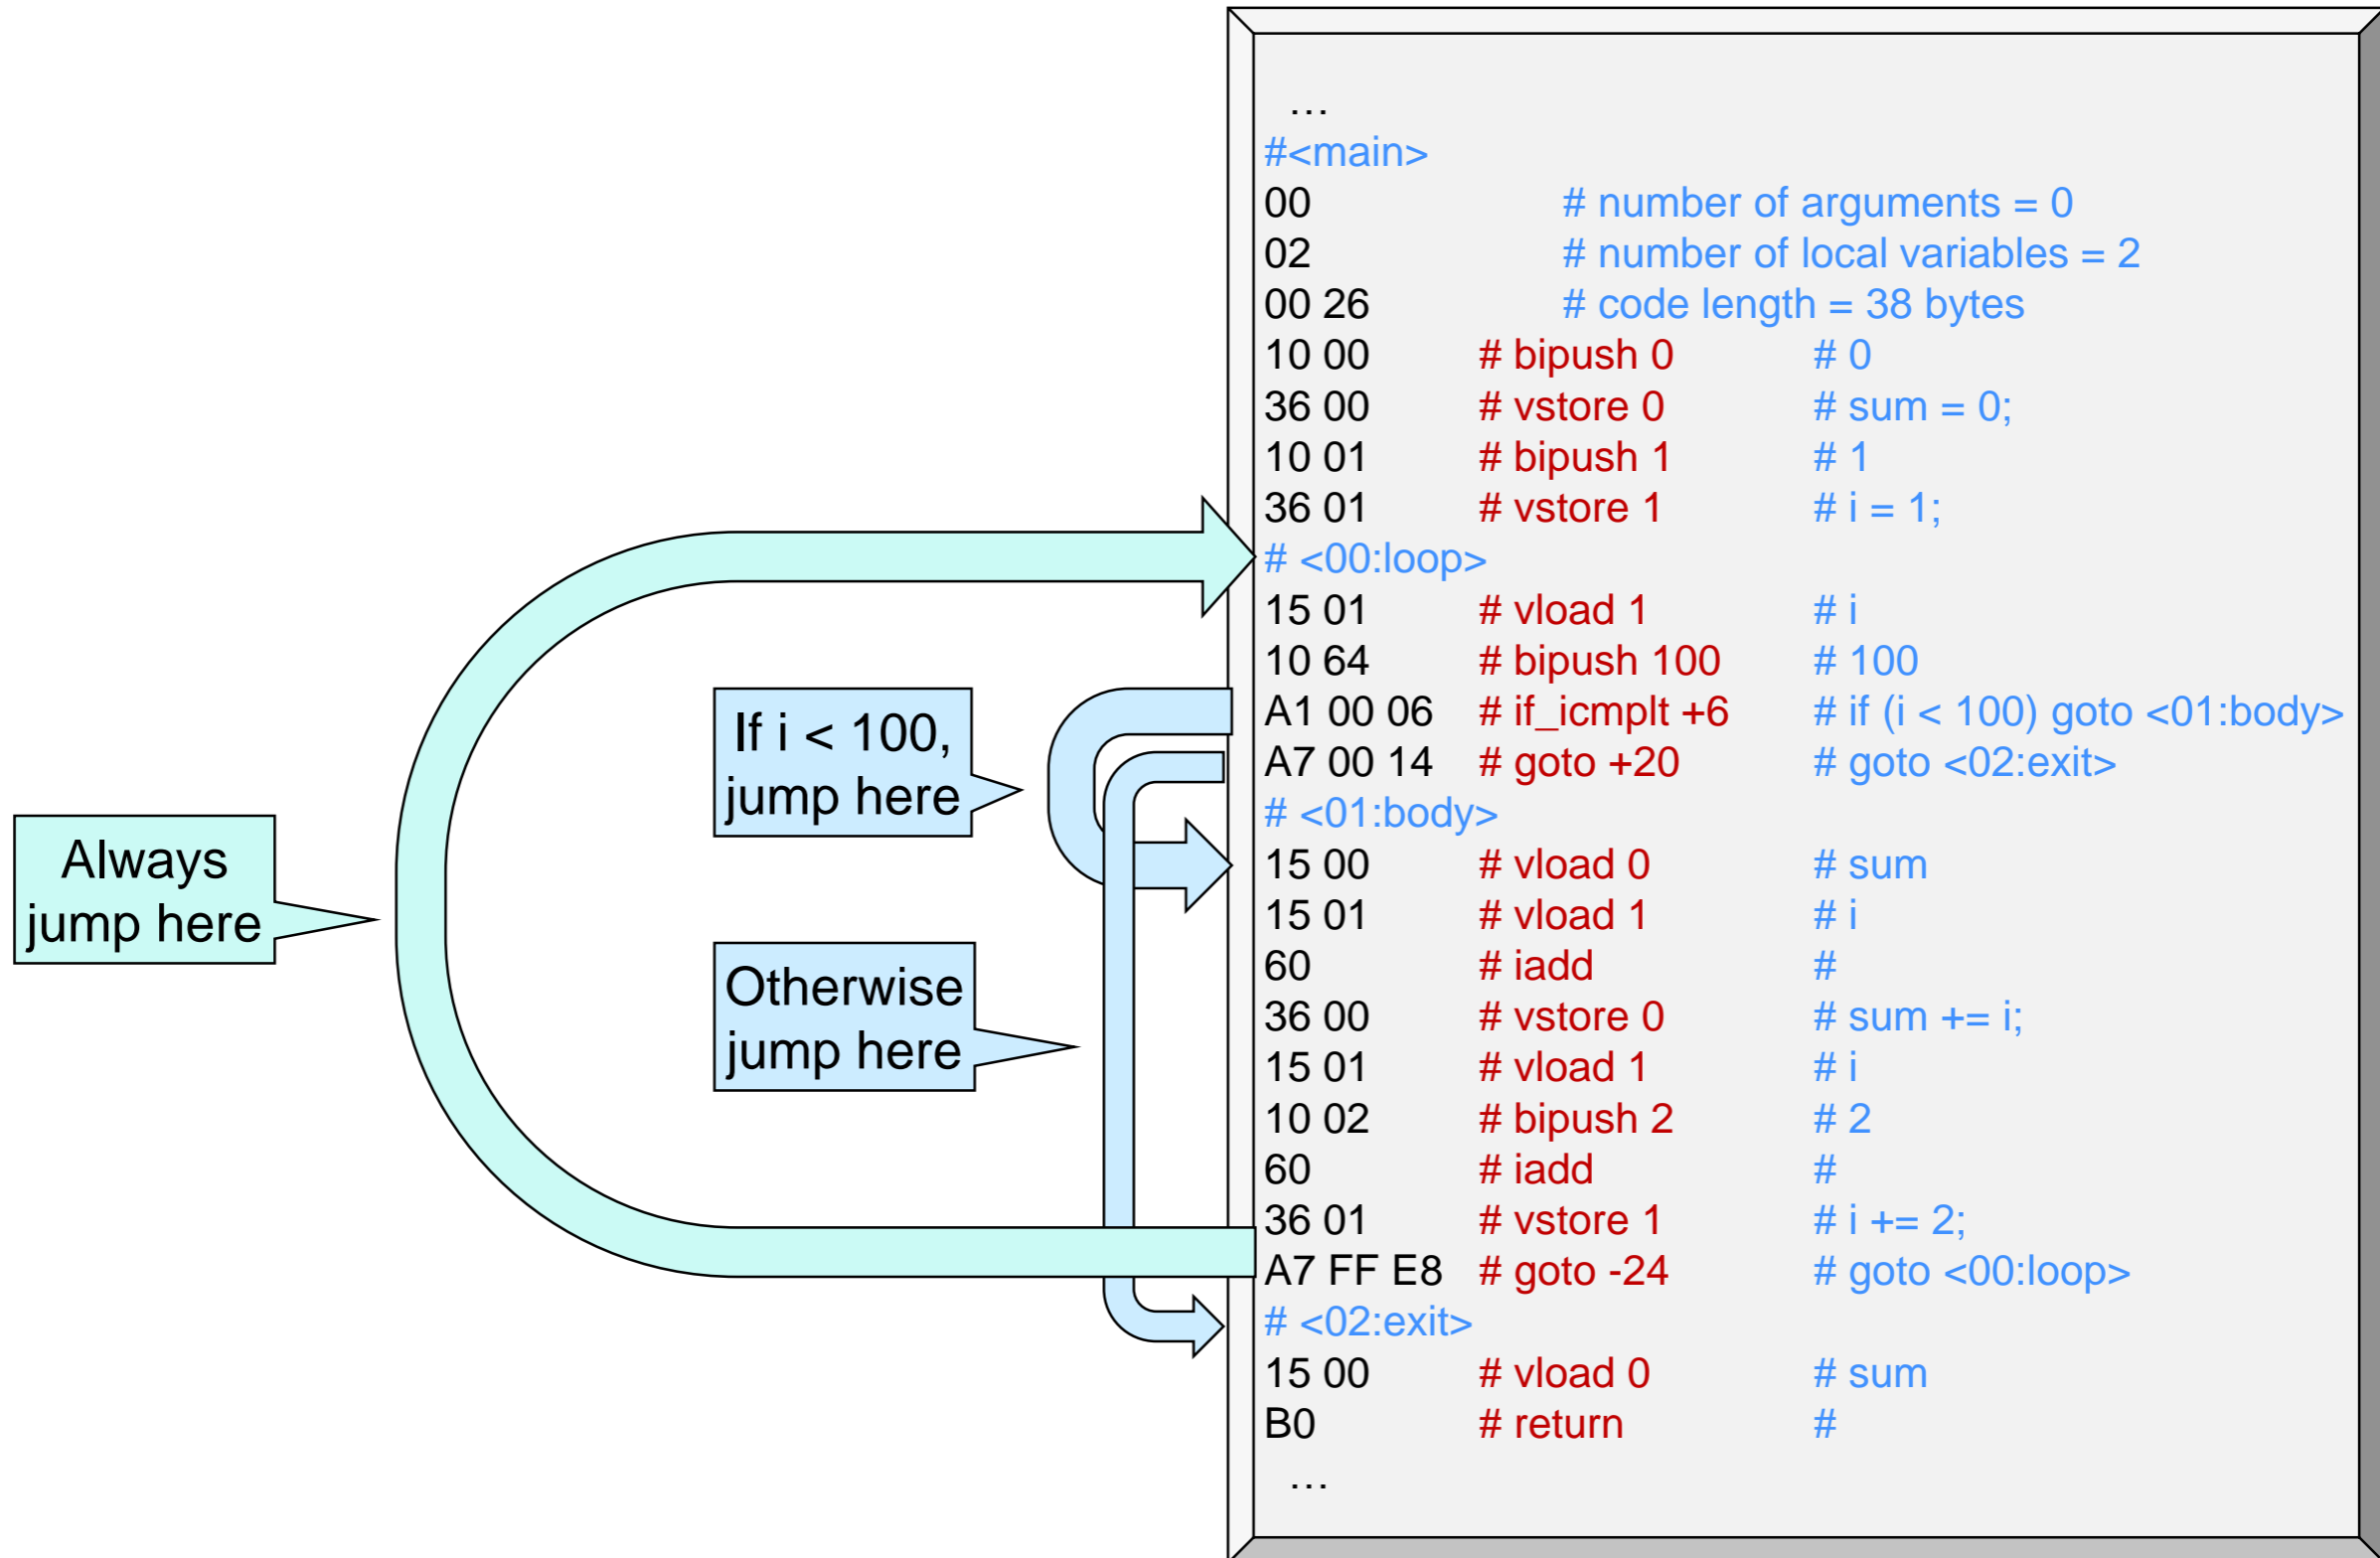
Always jump here

If i < 100, jump here

Otherwise jump here

…
#<main>
00 # number of arguments = 0
02 # number of local variables = 2
00 26 # code length = 38 bytes
10 00 # bipush 0 # 0
36 00 # vstore 0 # sum = 0;
10 01 # bipush 1 # 1
36 01 # vstore 1 # i = 1;
# <00:loop>
15 01 # vload 1 # i
10 64 # bipush 100 # 100
A1 00 06 # if_icmplt +6 # if (i < 100) goto <01:body>
A7 00 14 # goto +20 # goto <02:exit>
# <01:body>
15 00 # vload 0 # sum
15 01 # vload 1 # i
60 # iadd #
36 00 # vstore 0 # sum += i;
15 01 # vload 1 # i
10 02 # bipush 2 # 2
60 # iadd #
36 01 # vstore 1 # i += 2;
A7 FF E8 # goto -24 # goto <00:loop>
# <02:exit>
15 00 # vload 0 # sum
B0 # return #
…